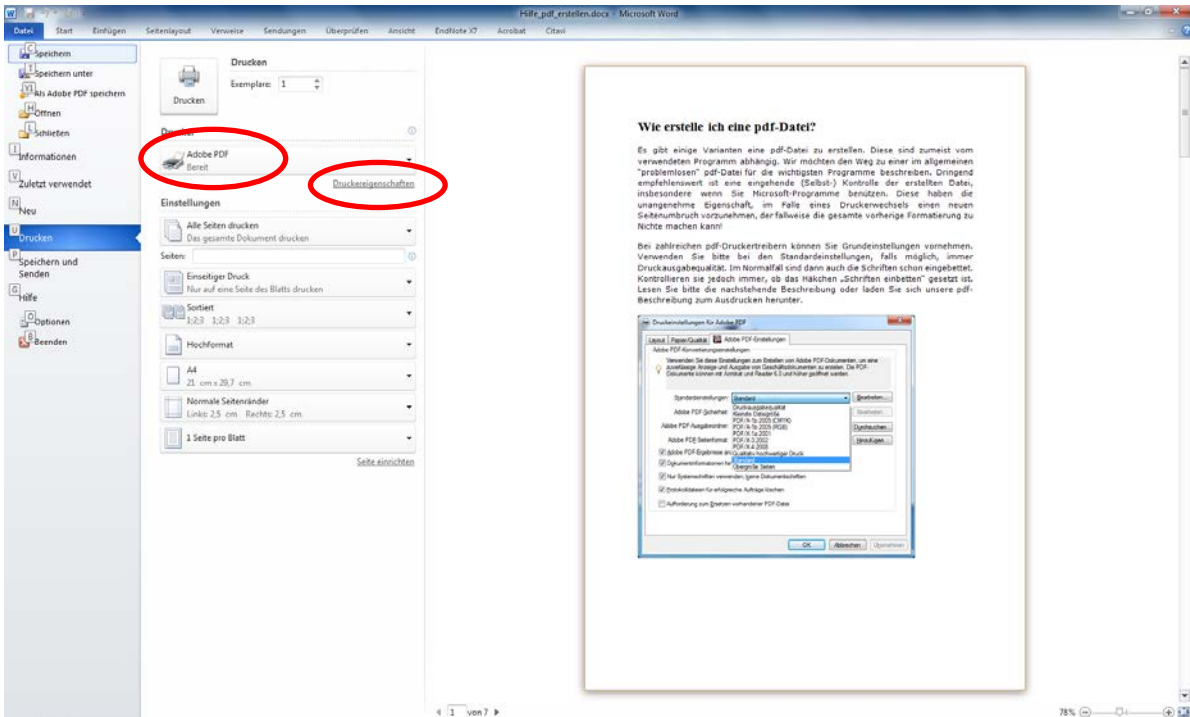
Hilfe_pdf_erstellen.docx - Microsoft Word

Datei Start Einfügen Seitenlayout Verweise Sendungen Überprüfen Ansicht EndNote X7 Acrobat Citavi

Speichern
Speichern unter
Als Adobe PDF speichern
Öffnen
Schließen
Informationen
Zuletzt verwendet
Neu
Drucken
Speichern und Senden
Hilfe
Optionen
Beenden

Drucken
Exemplare: 1
Drucken

Drucker
Adobe PDF
Bereit
Druckereigenschaften

Einstellungen
Alle Seiten drucken
Das gesamte Dokument drucken
Seiten:
Einseitiger Druck
Nur auf eine Seite des Blatts drucken
Sortiert
1;2;3 1;2;3 1;2;3
Hochformat
A4
21 cm x 29,7 cm
Normale Seitenränder
Links: 2,5 cm Rechts: 2,5 cm
1 Seite pro Blatt
Seite einrichten

Wie erstelle ich eine pdf-Datei?

Es gibt einige Varianten eine pdf-Datei zu erstellen. Diese sind zumeist vom verwendeten Programm abhängig. Wir möchten den Weg zu einer im allgemeinen "problemlosen" pdf-Datei für die wichtigsten Programme beschreiben. Dringend empfehlenswert ist eine eingehende (Selbst-) Kontrolle der erstellten Datei, insbesondere wenn Sie Microsoft-Programme benützen. Diese haben die unangenehme Eigenschaft, im Falle eines Druckerwechsels einen neuen Seitenumbruch vorzunehmen, der fallweise die gesamte vorherige Formatierung zu Nichte machen kann!

Bei zahlreichen pdf-Druckertreibern können Sie Grundeinstellungen vornehmen. Verwenden Sie bitte bei den Standardeinstellungen, falls möglich, immer Druckausgabequalität. Im Normalfall sind dann auch die Schriften schon eingebettet. Kontrollieren sie jedoch immer, ob das Häkchen „Schriften einbetten" gesetzt ist. Lesen Sie bitte die nachstehende Beschreibung oder laden Sie sich unsere pdf-Beschreibung zum Ausdrucken herunter.

Druckeinstellungen für Adobe PDF
Layout Papier/Qualität Adobe PDF-Einstellungen
Adobe PDF-Konvertierungseinstellungen
Standardeinstellungen: Standard
Bearbeiten...
Adobe PDF-Sicherheit
Adobe PDF-Ausgabeordner
Durchsuchen...
Adobe PDF-Seitenformat
Hinzufügen...
Druckausgabequalität
Kleinste Dateigröße
PDF/A-1b:2005 (CMYK)
PDF/A-1b:2005 (RGB)
PDF/X-1a:2001
PDF/X-3:2002
PDF/X-4:2008
Qualitativ hochwertiger Druck
Standard
Übergroße Seiten
Adobe PDF-Ergebnisse anzeigen
Dokumentinformationen hinzufügen
Nur Systemschriften verwenden, keine Dokumentschriften
Protokolldateien für erfolgreiche Aufträge löschen
Aufforderung zum Ersetzen vorhandener PDF-Datei
OK Abbrechen Übernehmen

1 von 7
78%